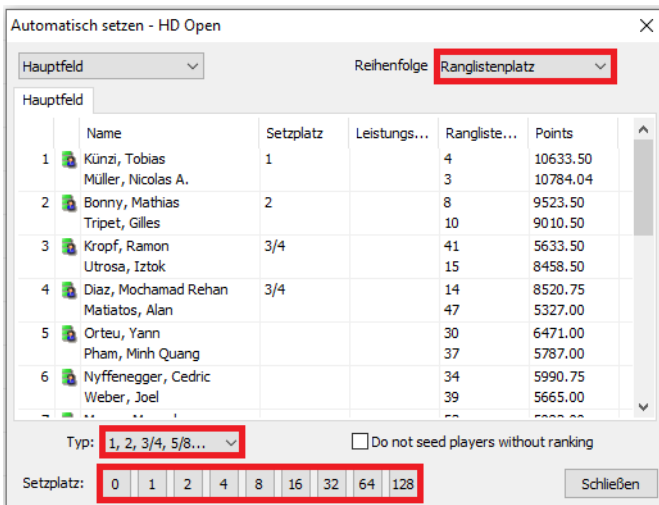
Automatisch setzen - HD Open

Hauptfeld

Reihenfolge Ranglistenplatz

Hauptfeld

|  | Name | Setzplatz | Leistungs... | Rangliste... | Points |
|---|---|---|---|---|---|
| 1 | Künzi, Tobias | 1 |  | 4 | 10633.50 |
|  | Müller, Nicolas A. |  |  | 3 | 10784.04 |
| 2 | Bonny, Mathias | 2 |  | 8 | 9523.50 |
|  | Tripet, Gilles |  |  | 10 | 9010.50 |
| 3 | Kropf, Ramon | 3/4 |  | 41 | 5633.50 |
|  | Utrosa, Iztok |  |  | 15 | 8458.50 |
| 4 | Diaz, Mochamad Rehan | 3/4 |  | 14 | 8520.75 |
|  | Matiatos, Alan |  |  | 47 | 5327.00 |
| 5 | Orteu, Yann |  |  | 30 | 6471.00 |
|  | Pham, Minh Quang |  |  | 37 | 5787.00 |
| 6 | Nyffenegger, Cedric |  |  | 34 | 5990.75 |
|  | Weber, Joel |  |  | 39 | 5665.00 |
| 7 | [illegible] |  |  | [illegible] | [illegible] |

Typ: 1, 2, 3/4, 5/8...

Do not seed players without ranking

Setzplatz: 0 1 2 4 8 16 32 64 128

Schließen